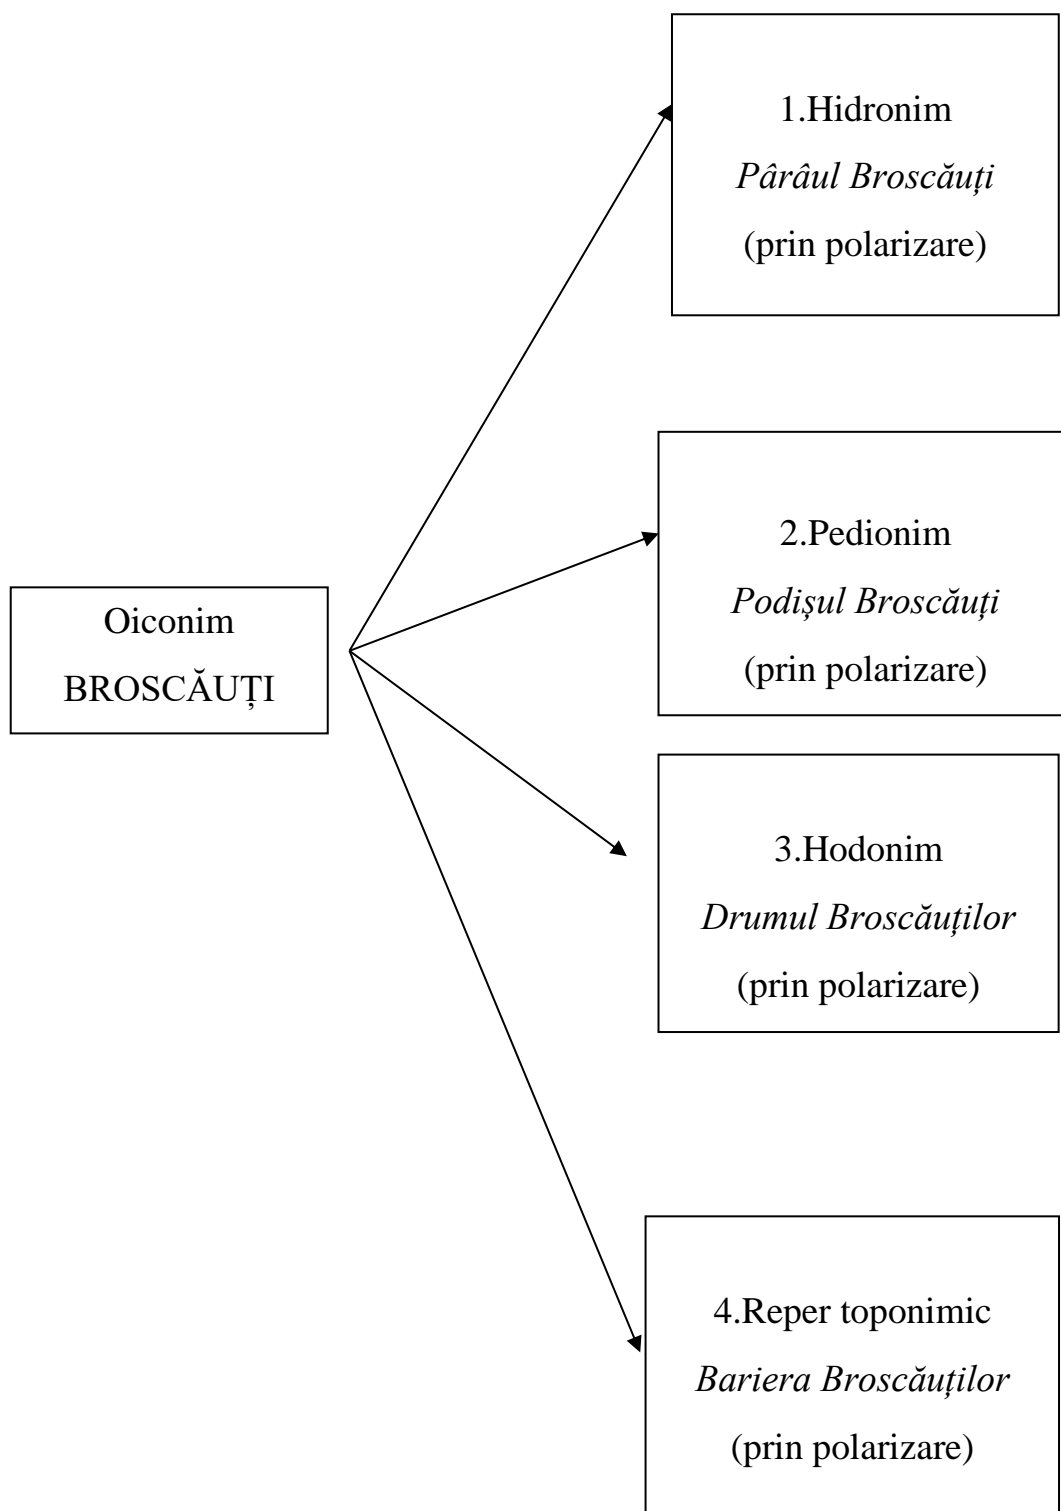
Oiconim
BROSCĂUȚI

1.Hidronim
Pârâul Broscăuți
(prin polarizare)

2.Pedionim
Podișul Broscăuți
(prin polarizare)

3.Hodonim
Drumul Broscăuților
(prin polarizare)

4.Reper toponimic
Bariera Broscăuților
(prin polarizare)